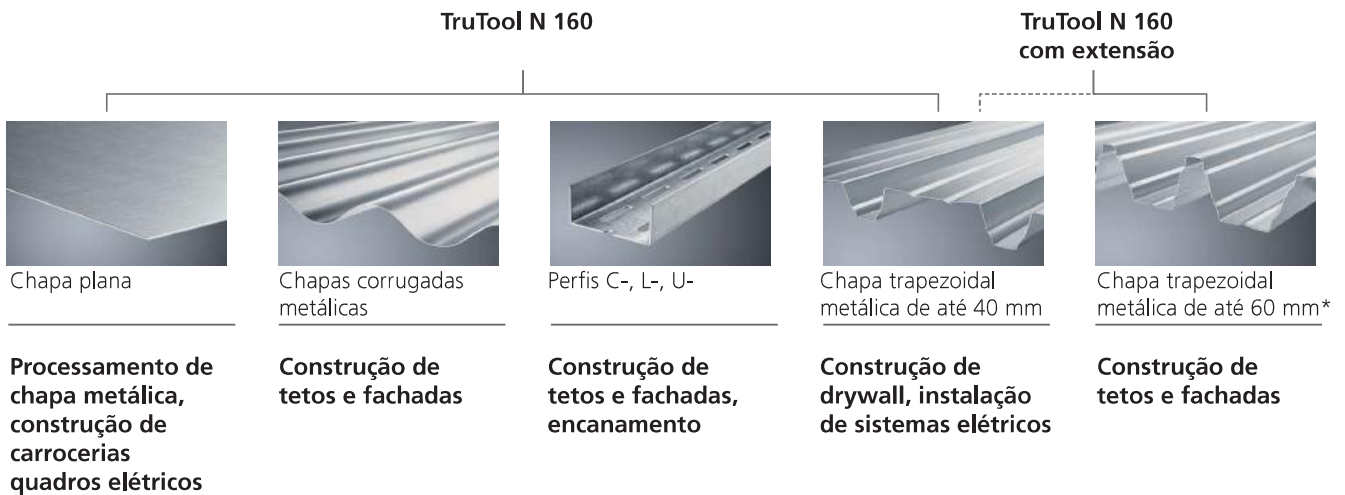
TruTool N 160

TruTool N 160 com extensão

Chapa plana

Processamento de chapa metálica, construção de carrocerias quadros elétricos

Chapas corrugadas metálicas

Construção de tetos e fachadas

Perfis C-, L-, U-

Construção de tetos e fachadas, encanamento

Chapa trapezoidal metálica de até 40 mm

Construção de drywall, instalação de sistemas elétricos

Chapa trapezoidal metálica de até 60 mm*

Construção de tetos e fachadas